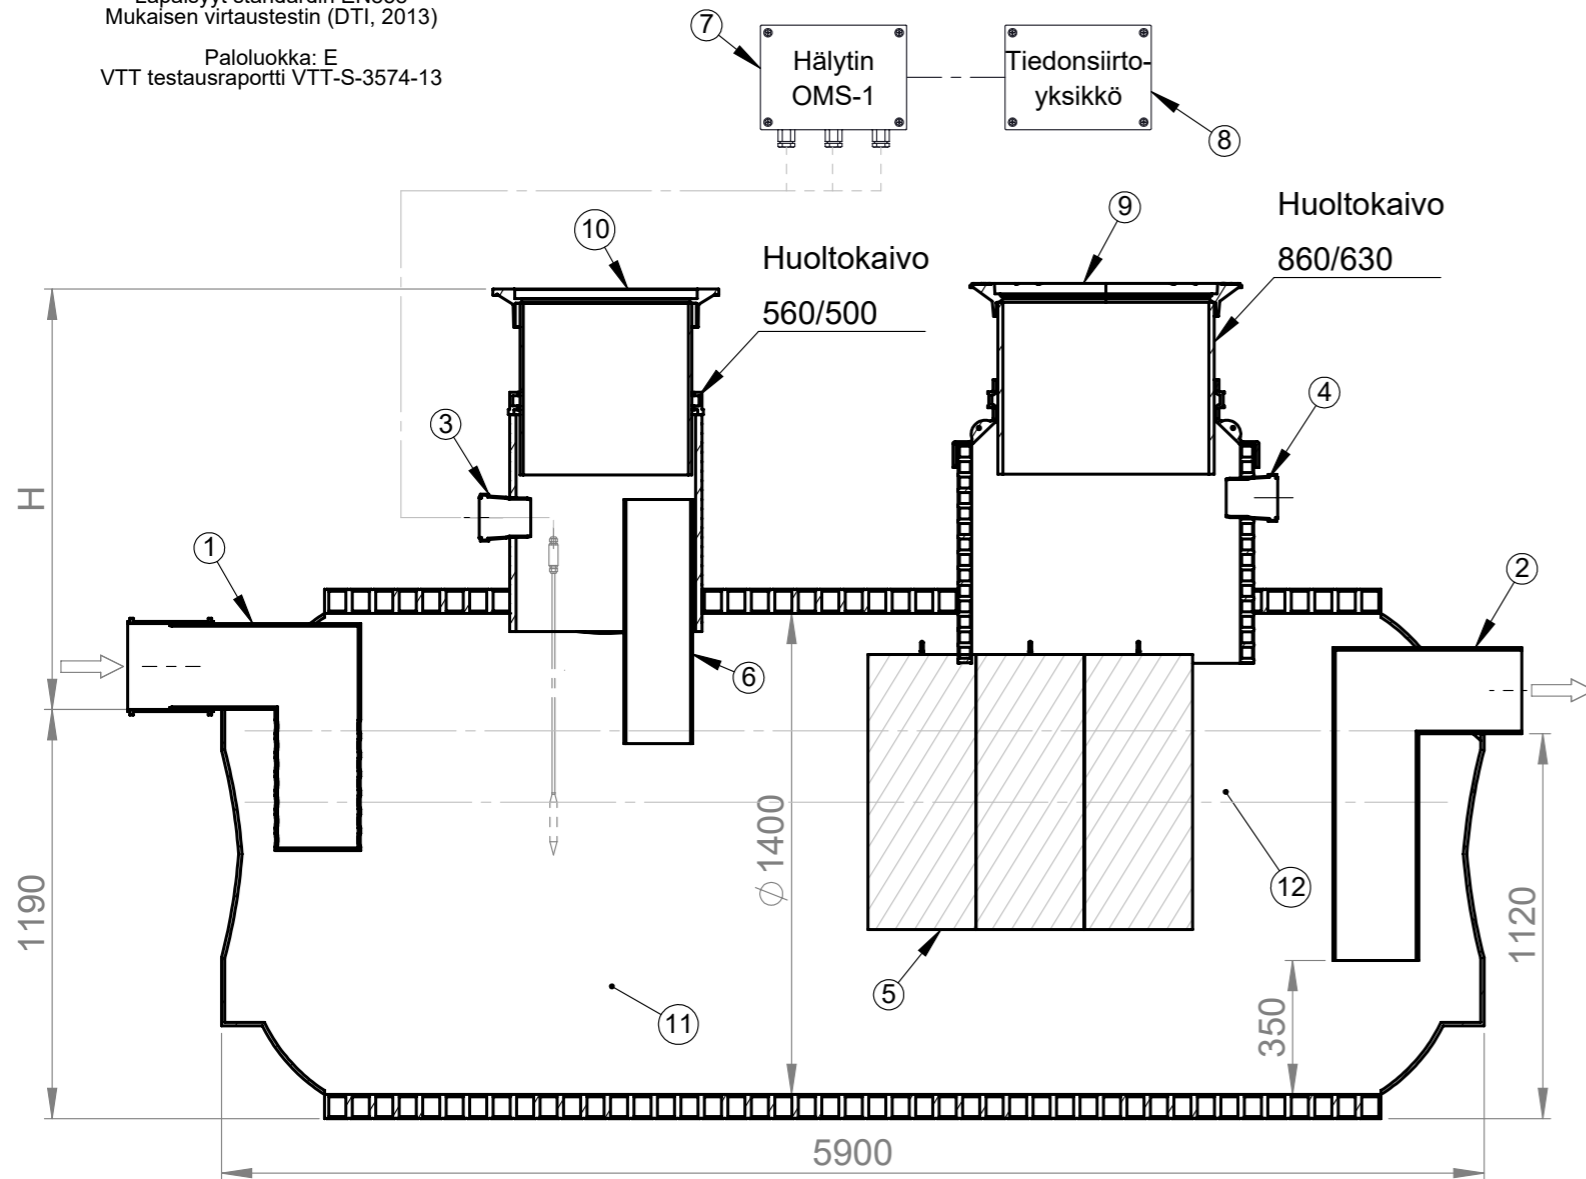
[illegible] standardin EN858
Mukaisen virtaustestin (DTI, 2013)

Paloluokka: E
VTT testausraportti VTT-S-3574-13

7
Hälytin OMS-1

Tiedonsiirtoyksikkö
8

10
Huoltokaivo
560/500

9
Huoltokaivo
860/630

3
4
H
1
2
6
$\phi$1400
12
1190
1120
5
11
350
5900